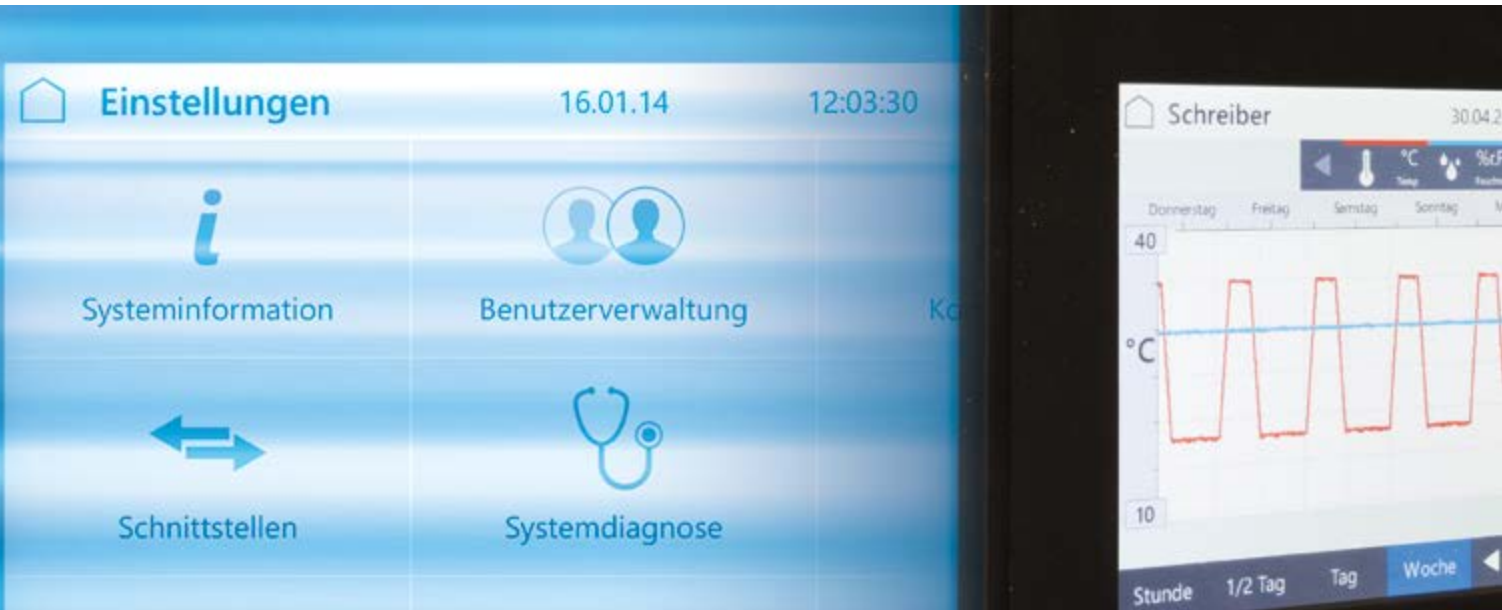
Einstellungen 16.01.14 12:03:30

Systeminformation

Benutzerverwaltung

Ko

Schnittstellen

Systemdiagnose

Schreiber 30.04.2

°C Temp %rF Feucht

Donnerstag Freitag Samstag Sonntag M

40

°C

10

Stunde 1/2 Tag Tag Woche